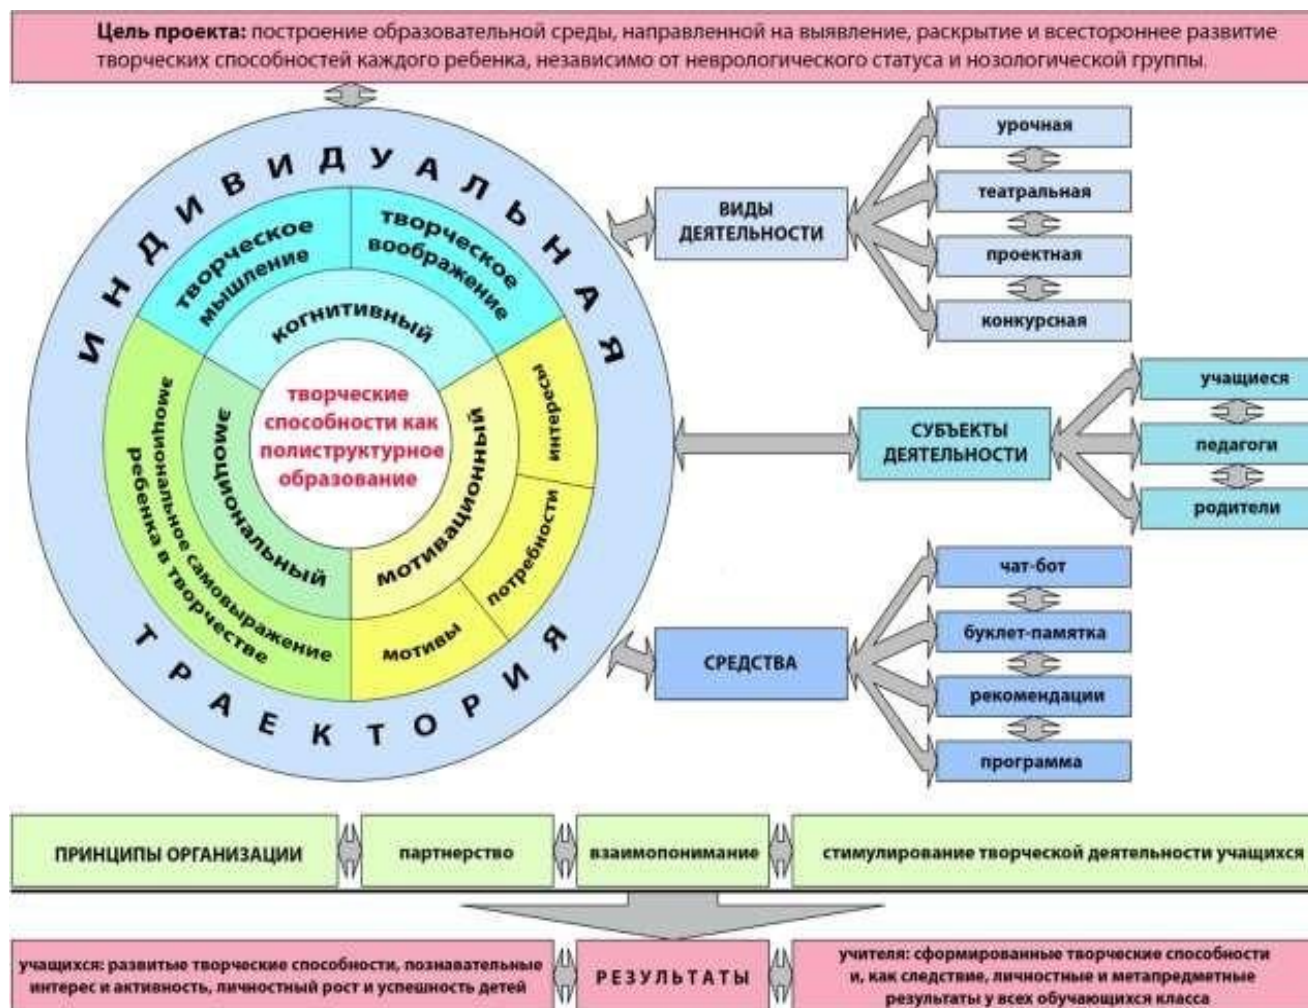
**Цель проекта:** построение образовательной среды, направленной на выявление, раскрытие и всестороннее развитие творческих способностей каждого ребенка, независимо от неврологического статуса и нозологической группы.

ИНДИВИДУАЛЬНАЯ ТРАЕКТОРИЯ

творческое мышление

творческое воображение

когнитивный

творческие способности как полиструктурное образование

эмоциональное самовыражение ребенка в творчестве

эмоциональный

мотивационный

интересы

потребности

мотивы

ВИДЫ ДЕЯТЕЛЬНОСТИ

урочная

театральная

проектная

конкурсная

СУБЪЕКТЫ ДЕЯТЕЛЬНОСТИ

учащиеся

педагоги

родители

СРЕДСТВА

чат-бот

буклет-памятка

рекомендации

программа

ПРИНЦИПЫ ОРГАНИЗАЦИИ | партнерство | взаимопонимание | стимулирование творческой деятельности учащихся

учащихся: развитые творческие способности, познавательные интерес и активность, личностный рост и успешность детей

РЕЗУЛЬТАТЫ

учителя: сформированные творческие способности и, как следствие, личностные и метапредметные результаты у всех обучающихся класса